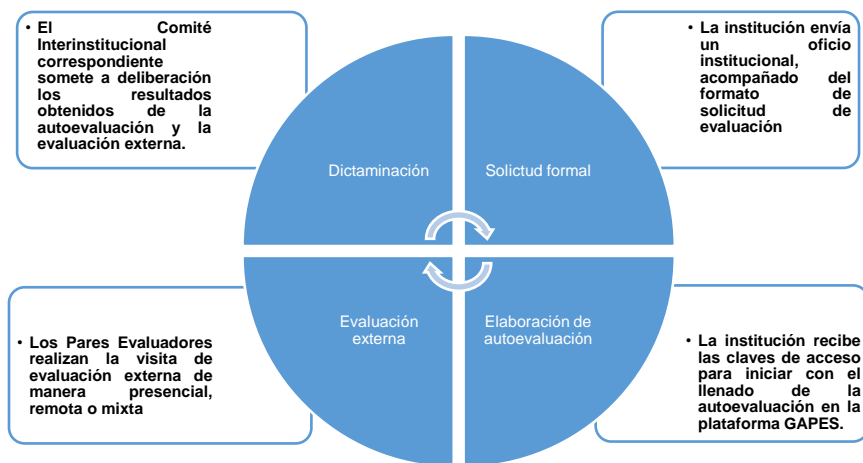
• El Comité Interinstitucional correspondiente somete a deliberación los resultados obtenidos de la autoevaluación y la evaluación externa.

• La institución envía un oficio institucional, acompañado del formato de solicitud de evaluación

Dictaminación

Solicitud formal

Evaluación externa

Elaboración de autoevaluación

• Los Pares Evaluadores realizan la visita de evaluación externa de manera presencial, remota o mixta

• La institución recibe las claves de acceso para iniciar con el llenado de la autoevaluación en la plataforma GAPES.